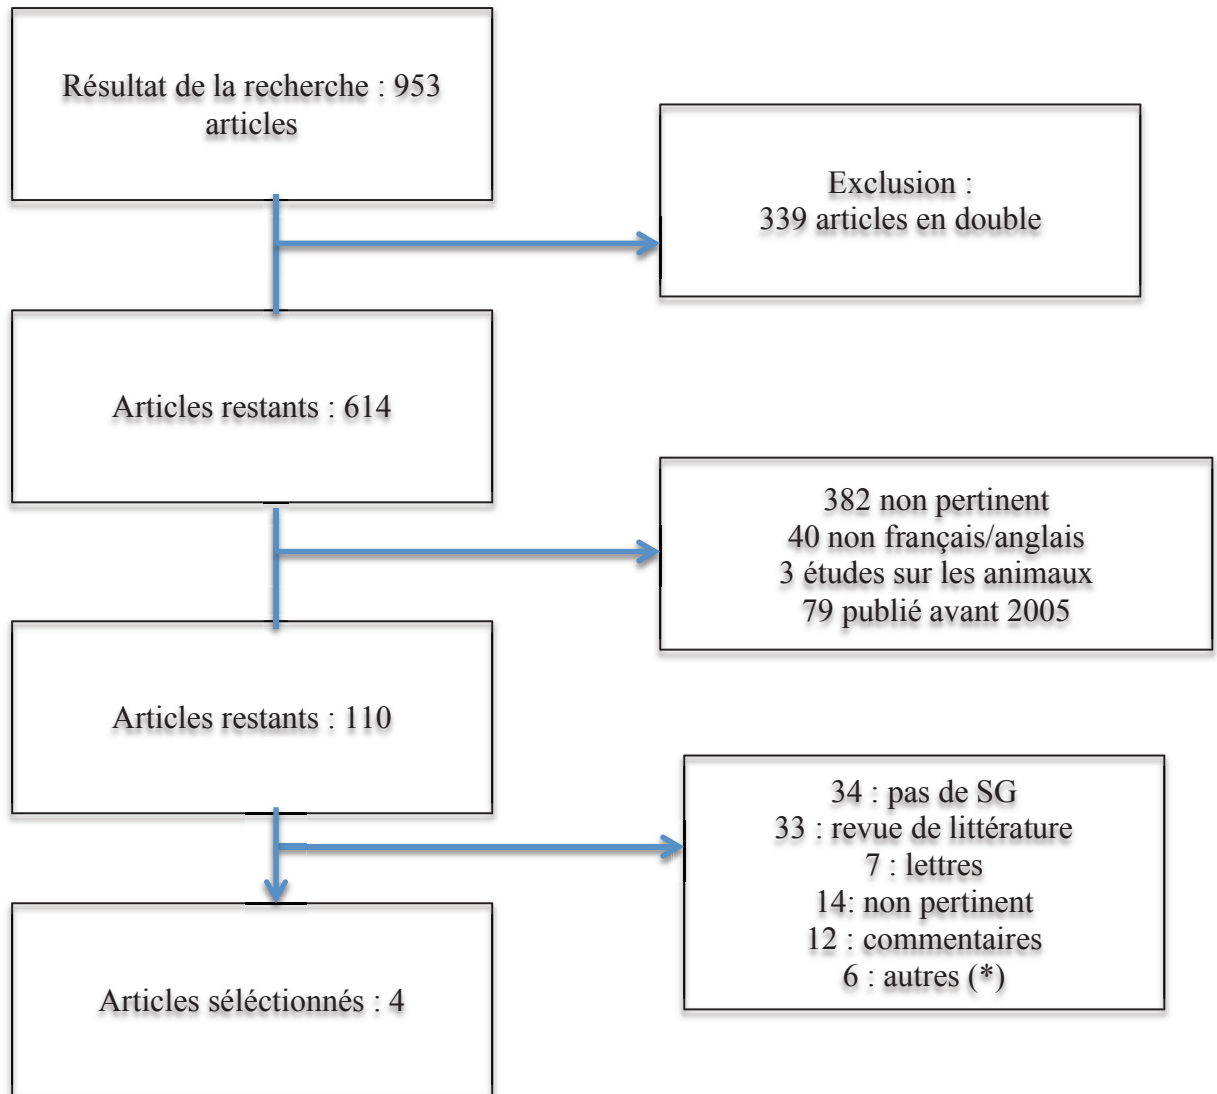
Résultat de la recherche : 953 articles

Exclusion :
339 articles en double

Articles restants : 614

382 non pertinent
40 non français/anglais
3 études sur les animaux
79 publié avant 2005

Articles restants : 110

34 : pas de SG
33 : revue de littérature
7 : lettres
14: non pertinent
12 : commentaires
6 : autres (*)

Articles séléctionnés : 4